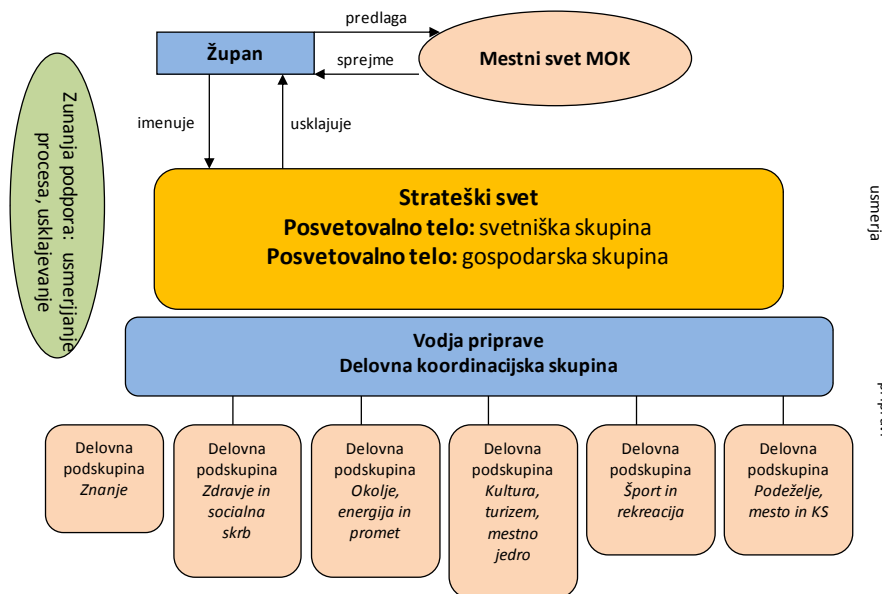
predlaga

Župan

sprejme

Mestni svet MOK

imenuje

usklajuje

Zunanja podpora: usmerjanje procesa, usklajevanje

Strateški svet
Posvetovalno telo: svetniška skupina
Posvetovalno telo: gospodarska skupina

usmerja

Vodja priprave
Delovna koordinacijska skupina

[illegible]

Delovna podskupina *Znanje*

Delovna podskupina *Zdravje in socialna skrb*

Delovna podskupina *Okolje, energija in promet*

Delovna podskupina *Kultura, turizem, mestno jedro*

Delovna podskupina *Šport in rekreacija*

Delovna podskupina *Podeželje, mesto in KS*